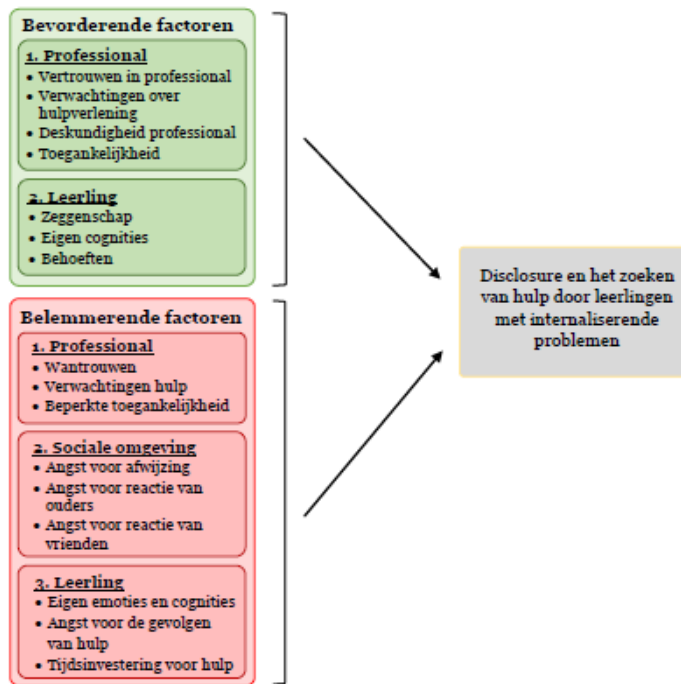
Bevorderende factoren

1. Professional
• Vertrouwen in professional
• Verwachtingen over hulpverlening
• Deskundigheid professional
• Toegankelijkheid

2. Leerling
• Zeggenschap
• Eigen cognities
• Behoeften

Belemmerende factoren

1. Professional
• Wantrouwen
• Verwachtingen hulp
• Beperkte toegankelijkheid

2. Sociale omgeving
• Angst voor afwijzing
• Angst voor reactie van ouders
• Angst voor reactie van vrienden

3. Leerling
• Eigen emoties en cognities
• Angst voor de gevolgen van hulp
• Tijdsinvestering voor hulp

Disclosure en het zoeken van hulp door leerlingen met internaliserende problemen